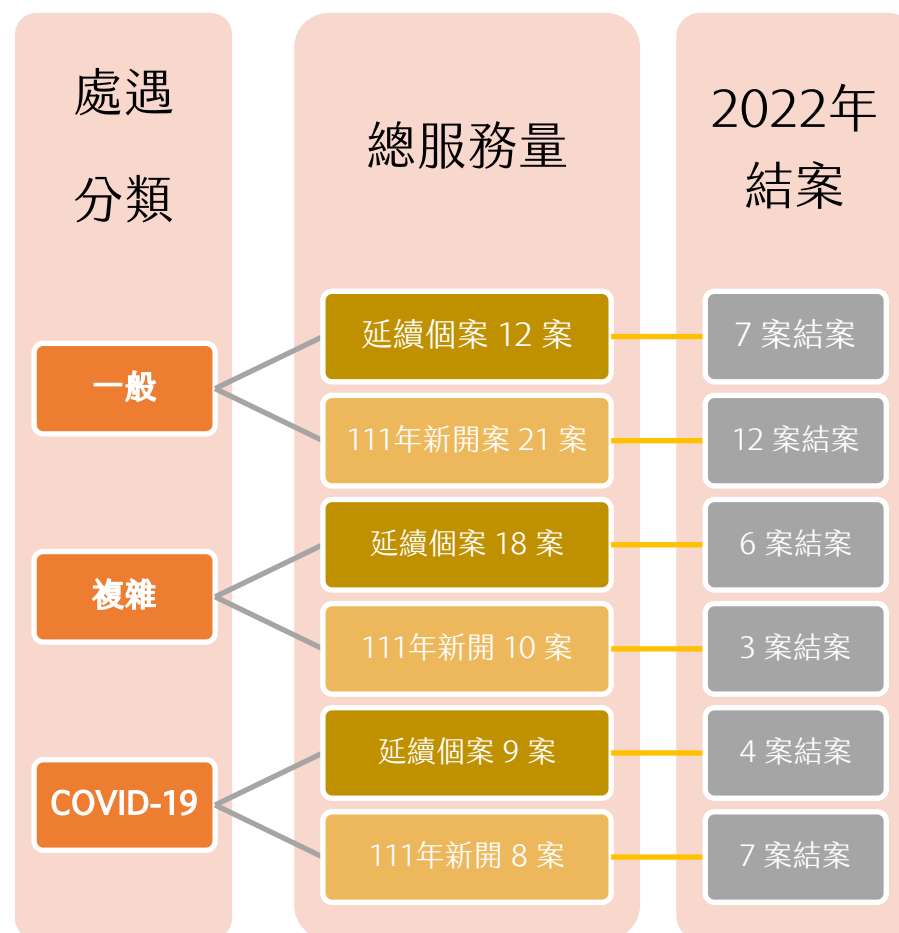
處遇
分類

總服務量

2022年
結案

一般

延續個案 12 案

7 案結案

111年新開案 21 案

12 案結案

複雜

延續個案 18 案

6 案結案

111年新開 10 案

3 案結案

COVID-19

延續個案 9 案

4 案結案

111年新開 8 案

7 案結案